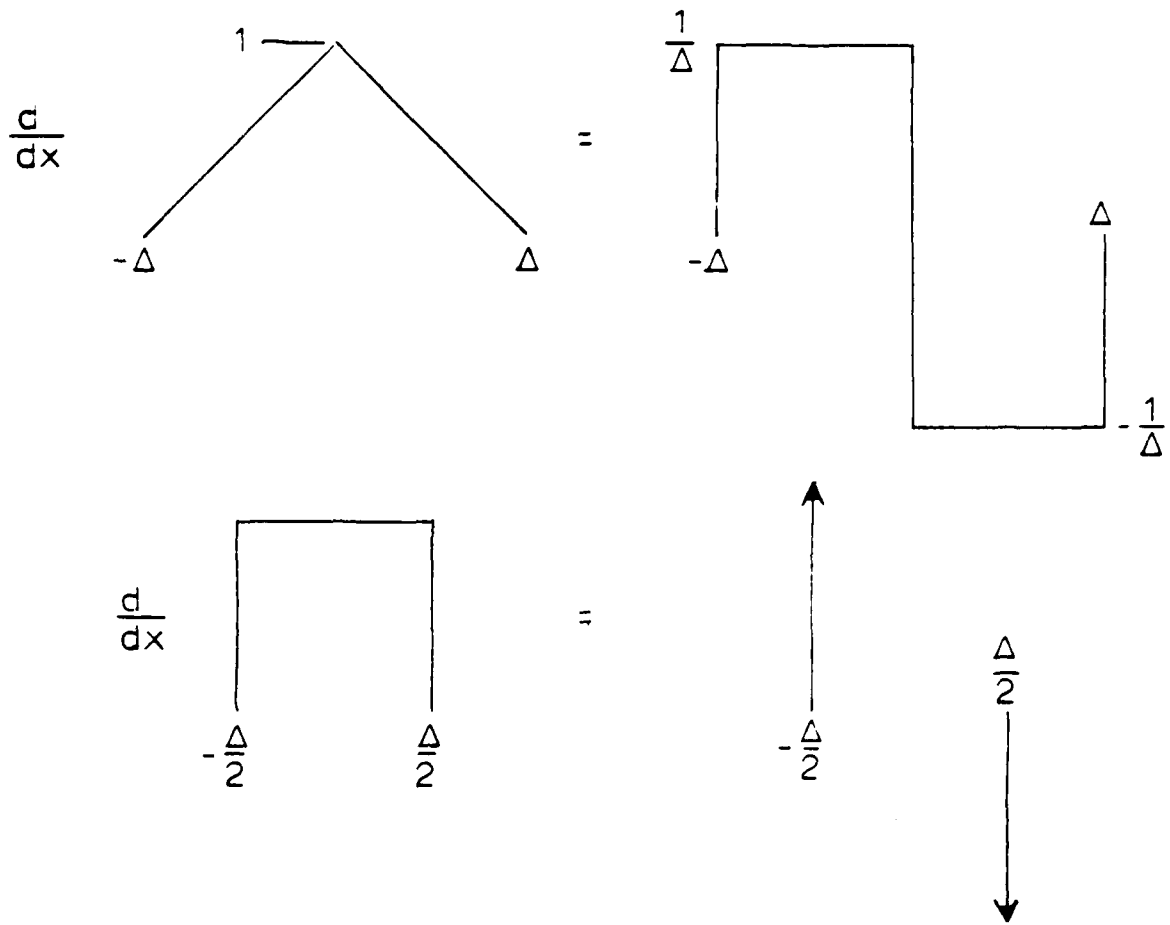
$\frac{d}{dx}$

1

$-\Delta$

$\Delta$

=

$\frac{1}{\Delta}$

$-\Delta$

$\Delta$

$-\frac{1}{\Delta}$

$\frac{d}{dx}$

$-\frac{\Delta}{2}$

$\frac{\Delta}{2}$

=

$-\frac{\Delta}{2}$

$\frac{\Delta}{2}$